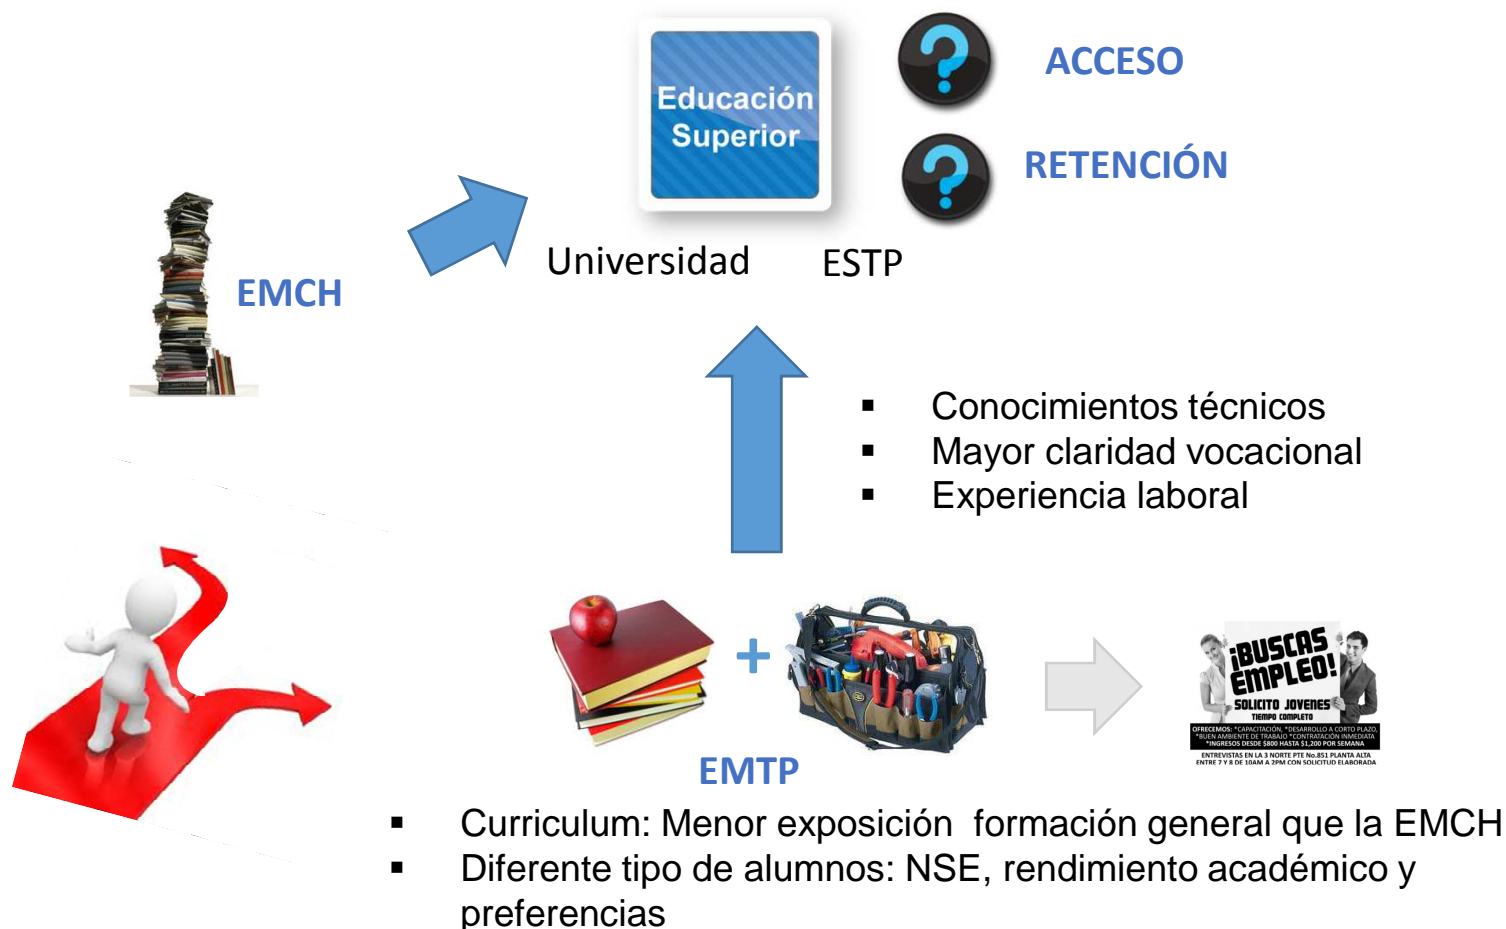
Educación Superior

ACCESO

RETENCIÓN

EMCH

Universidad ESTP

▪ Conocimientos técnicos
▪ Mayor claridad vocacional
▪ Experiencia laboral

+

¡BUSCAS EMPLEO!
SOLICITO JOVENES
TIEMPO COMPLETO
OFRECEMOS: *CAPACITACIÓN, *DESARROLLO A CORTO PLAZO, *BUEN AMBIENTE DE TRABAJO *CONTRATACIÓN INMEDIATA *INGRESOS DESDE $800 HASTA $1,200 POR SEMANA
ENTREVISTAS EN LA 3 NORTE PTE No.851 PLANTA ALTA ENTRE 7 Y 8 DE 10AM A 2PM CON SOLICITUD ELABORADA

EMTP

▪ Curriculum: Menor exposición formación general que la EMCH
▪ Diferente tipo de alumnos: NSE, rendimiento académico y preferencias